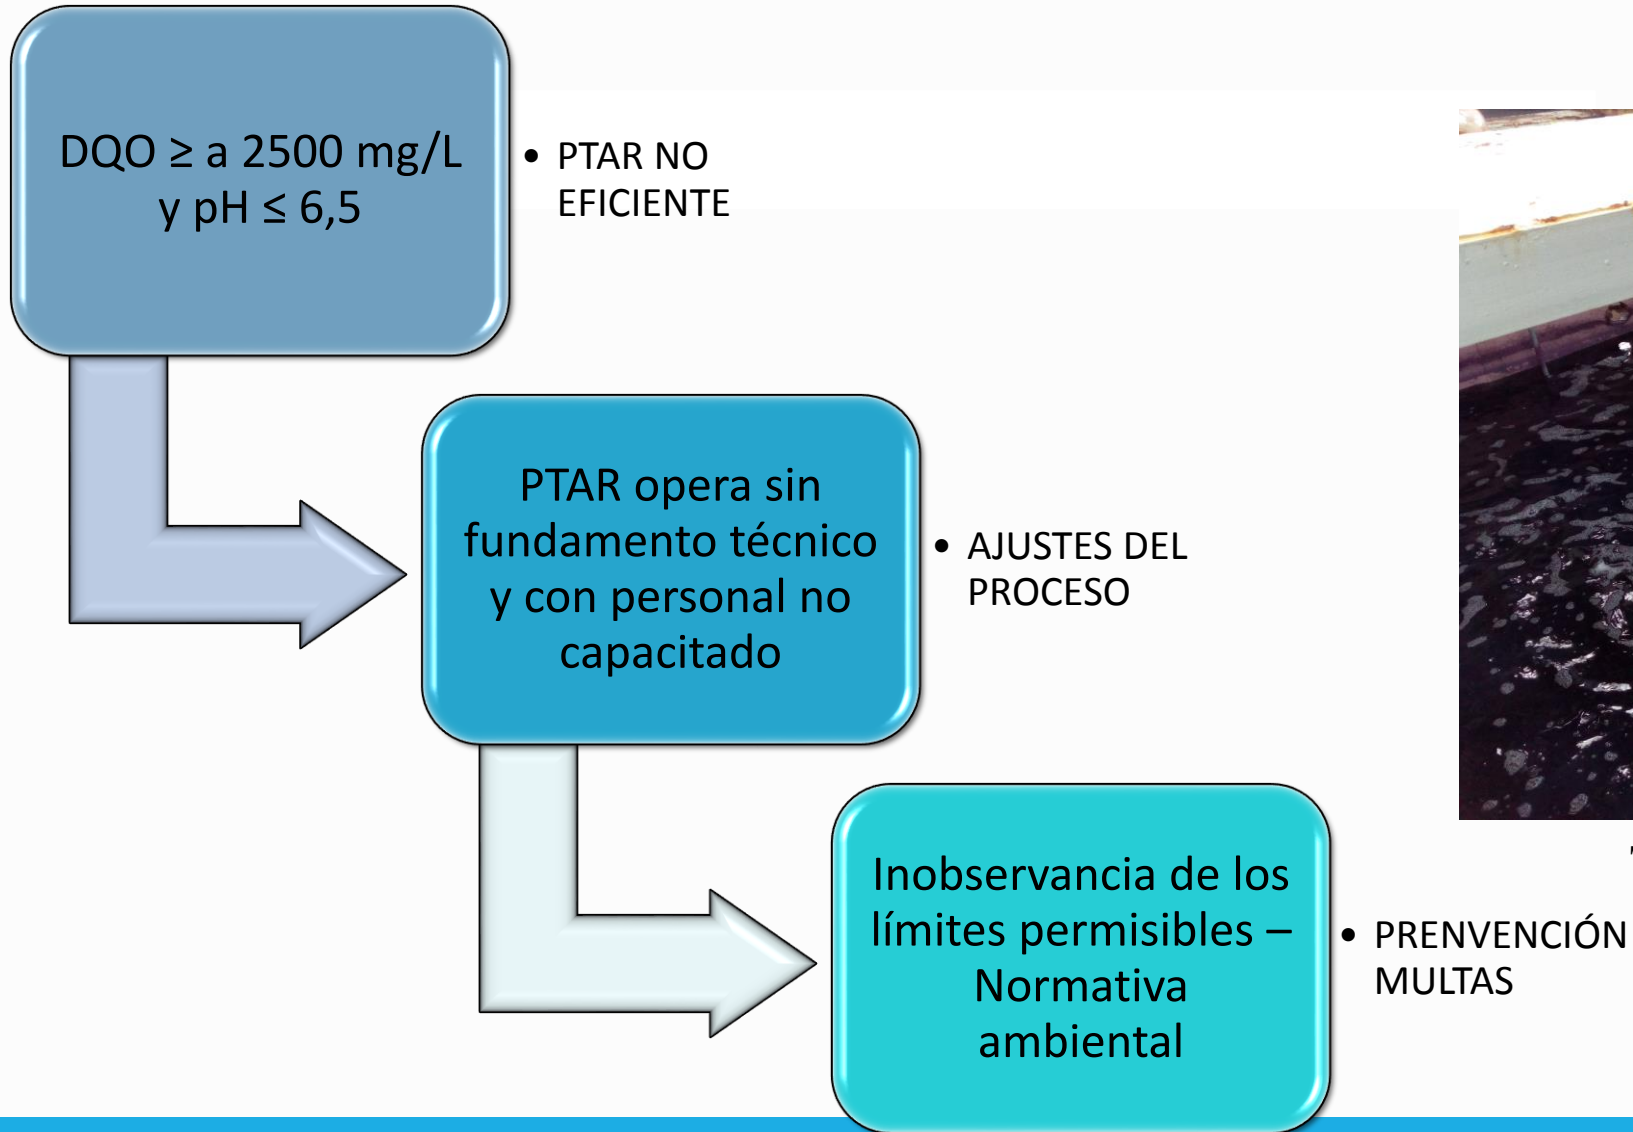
DQO ≥ a 2500 mg/L y pH ≤ 6,5

• PTAR NO EFICIENTE

PTAR opera sin fundamento técnico y con personal no capacitado

• AJUSTES DEL PROCESO

Inobservancia de los límites permisibles – Normativa ambiental

• PRENVENCIÓN MULTAS